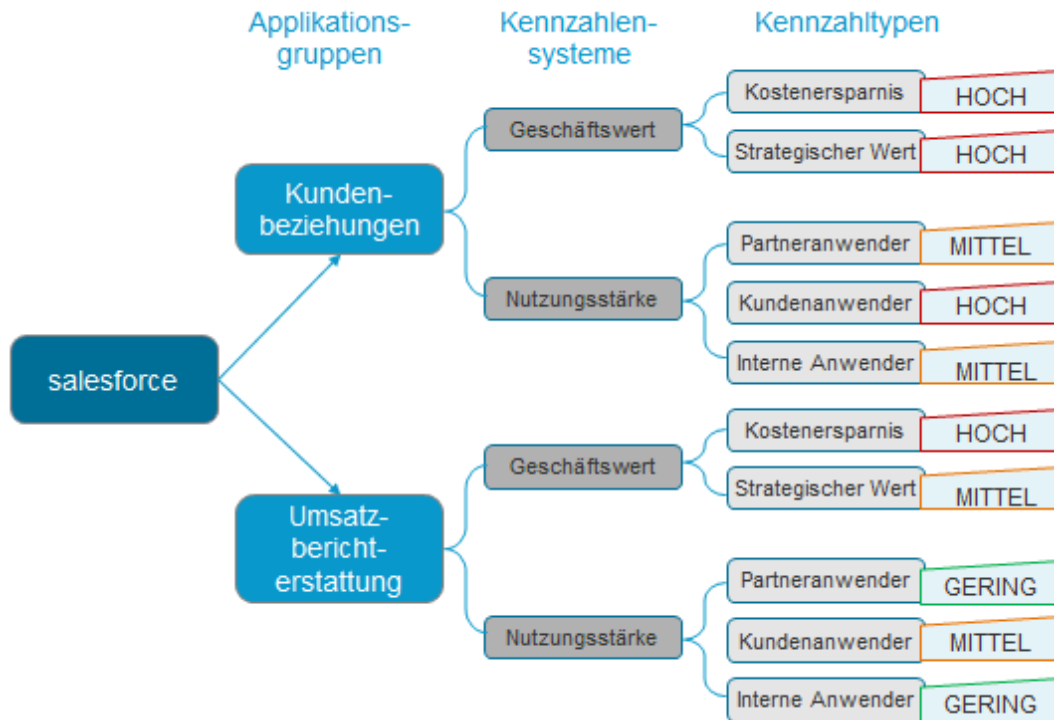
Applikationsgruppen

Kennzahlensysteme

Kennzahltypen

salesforce

Kundenbeziehungen

Geschäftswert

Kostenersparnis HOCH

Strategischer Wert HOCH

Nutzungsstärke

Partneranwender MITTEL

Kundenanwender HOCH

Interne Anwender MITTEL

Umsatzberichterstattung

Geschäftswert

Kostenersparnis HOCH

Strategischer Wert MITTEL

Nutzungsstärke

Partneranwender GERING

Kundenanwender MITTEL

Interne Anwender GERING